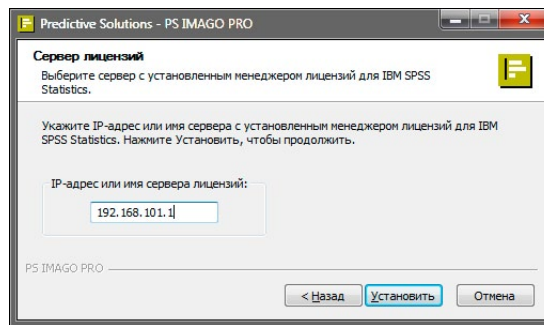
Predictive Solutions - PS IMAGO PRO

Сервер лицензий

Выберите сервер с установленным менеджером лицензий для IBM SPSS Statistics.

Укажите IP-адрес или имя сервера с установленным менеджером лицензий для IBM SPSS Statistics. Нажмите Установить, чтобы продолжить.

IP-адрес или имя сервера лицензий:

192.168.101.1

PS IMAGO PRO

< Назад

Установить

Отмена